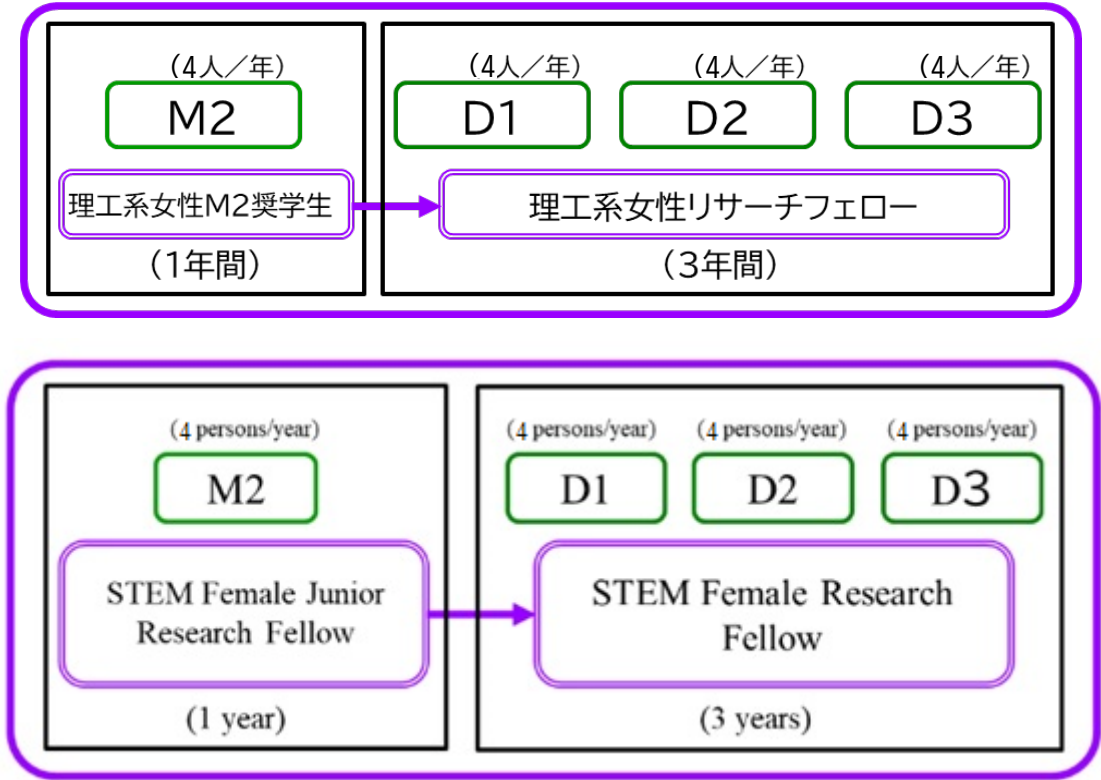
（4人／年）
M2
理工系女性M2奨学生
（1年間）

（4人／年）
D1
（4人／年）
D2
（4人／年）
D3
理工系女性リサーチフェロー
（3年間）

(4 persons/year)
M2
STEM Female Junior Research Fellow
(1 year)

(4 persons/year)
D1
(4 persons/year)
D2
(4 persons/year)
D3
STEM Female Research Fellow
(3 years)